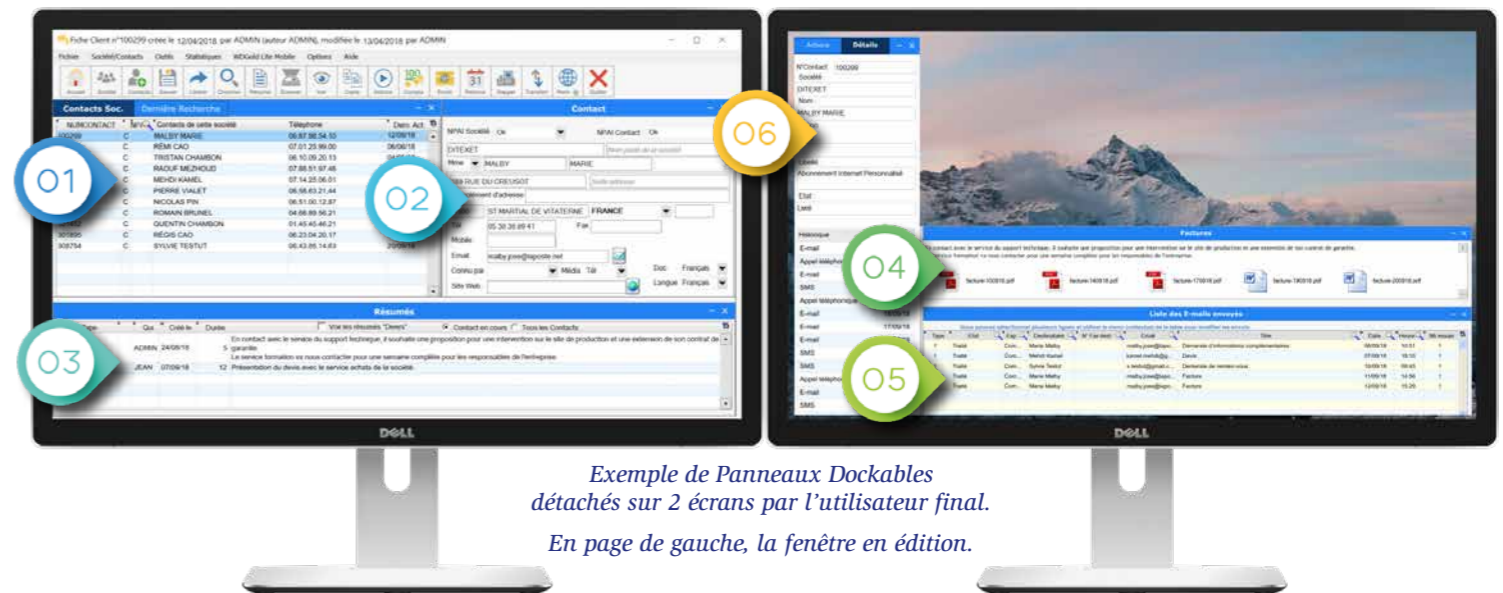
Fiche Client n°100299 créée le 12/04/2018 par ADMIN (auteur ADMIN), modifiée le 13/04/2018 par ADMIN

Fichier Société/Contacts Outils Statistiques WDGold Lite Mobile Options Aide

Contacts Soc. Dernière Recherche

| NUMCONTACT | | Contacts de cette société | Téléphone | Dern. Act. |
|---|---|---|---|---|
| 100299 | C | MALBY MARIE | 06.87.98.54.10 | 12/09/18 |
| | C | RÉMI CAO | 07.01.25.99.00 | 06/06/18 |
| | C | TRISTAN CHAMBON | 06.10.09.20.13 | |
| | C | RAOUF MEZHOUD | 07.88.51.97.46 | |
| | C | MEHDI KAMEL | 07.14.25.06.01 | |
| | C | PIERRE VIALET | 06.98.63.21.44 | |
| | C | NICOLAS PIN | 06.51.00.12.87 | |
| | C | ROMAIN BRUNEL | 04.66.89.56.21 | |
| | C | QUENTIN CHAMBON | 01.45.45.46.21 | |
| 305895 | C | RÉGIS CAO | 06.23.04.20.17 | |
| 309754 | C | SYLVIE TESTUT | 06.43.85.14.63 | |

Contact

NPAI Société Ok NPAI Contact Ok
DITEKET
Mme MALBY MARIE
RUE DU CREUSOT
ST MARTIAL DE VITATERNE FRANCE
Tél 05 30 38 89 41 Fax
Mobile
Email malby.jose@laposte.net
Connu par Média Tél
Site Web
Doc Français
Langue Français

Résumés

Vw les résumés "Devers" Contact en cours Tous les Contacts

ADMIN 24/08/18 5 En contact avec le service du support technique, il souhaite une proposition pour une intervention sur le site de production et une extension de son contrat de garantie.
La service formation va nous contacter pour une semaine complète pour les responsables de l'entreprise.
JEAN 07/09/18 12 Présentation du devis avec le service achats de la société.

01
02
03

DELL

Actions Détails
N°Contact 100299
Société
DITEKET
Nom
MALBY MARIE
Abonnement Internet Personnalisé
Etat
Lead
Historique
E-mail
Appel téléphonique
E-mail
SMS
Appel téléphonique
E-mail
E-mail
SMS
SMS
Appel téléphonique
E-mail
SMS

06

Factures

facture-100818.pdf facture-140818.pdf facture-170818.pdf facture-190818.pdf facture-200818.pdf

04

Liste des E-mails envoyés

Demande d'informations complémentaires
Devis
Demande de rendez-vous
Facture
Facture

05

DELL

Exemple de Panneaux Dockables
détachés sur 2 écrans par l'utilisateur final.

En page de gauche, la fenêtre en édition.